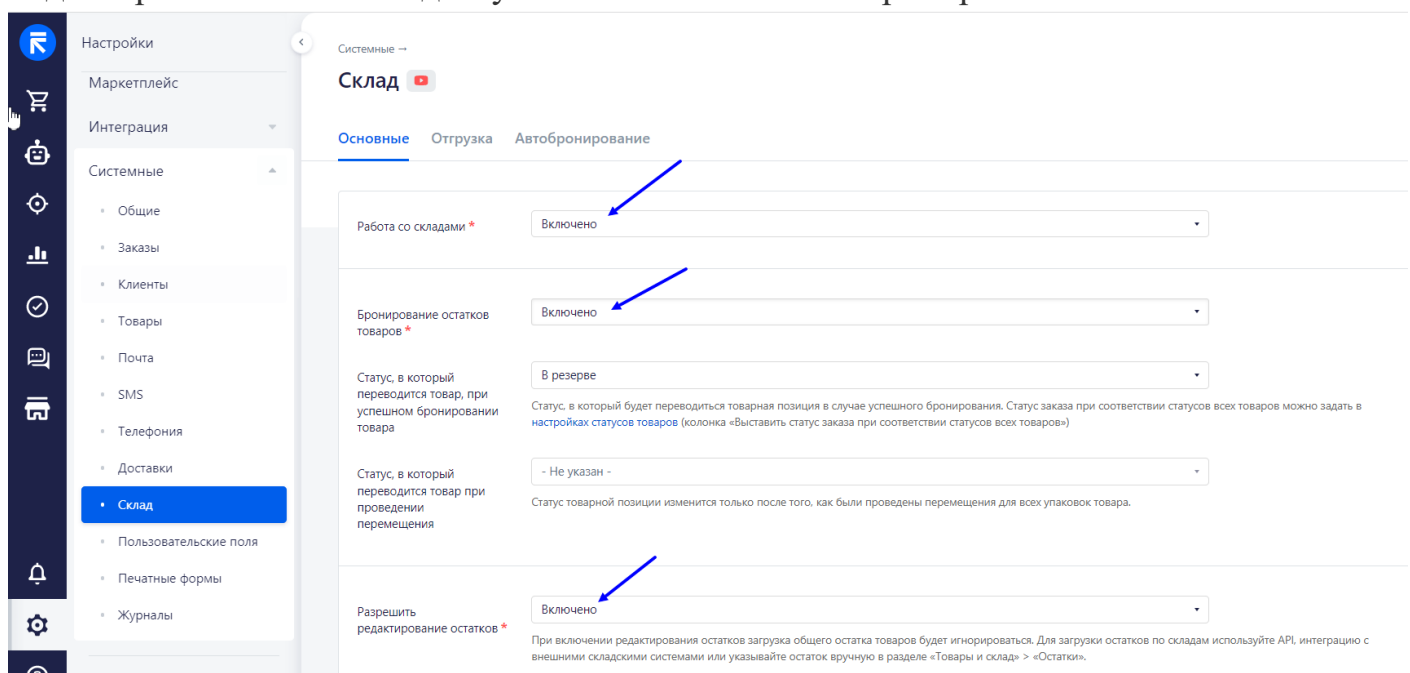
Настройки

Маркетплейс

Интеграция

Системные

Общие

Заказы

Клиенты

Товары

Почта

SMS

Телефония

Доставки

Склад

Пользовательские поля

Печатные формы

Журналы

Системные →

Склад

Основные Отгрузка Автобронирование

Работа со складами *

Включено

Бронирование остатков товаров *

Включено

Статус, в который переводится товар, при успешном бронировании товара

В резерве

Статус, в который будет переводиться товарная позиция в случае успешного бронирования. Статус заказа при соответствии статусов всех товаров можно задать в настройках статусов товаров (колонка «Выставить статус заказа при соответствии статусов всех товаров»)

Статус, в который переводится товар при проведении перемещения

- Не указан -

Статус товарной позиции изменится только после того, как были проведены перемещения для всех упаковок товара.

Разрешить редактирование остатков *

Включено

При включении редактирования остатков загрузка общего остатка товаров будет игнорироваться. Для загрузки остатков по складам используйте API, интеграцию с внешними складскими системами или указывайте остаток вручную в разделе «Товары и склад» > «Остатки».